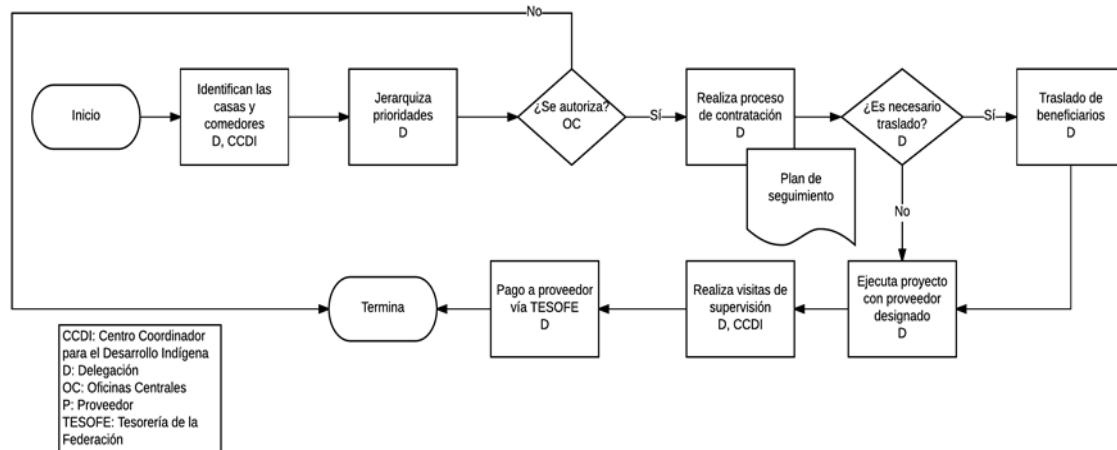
No

Inicio

Identifican las casas y comedores
D, CCDI

Jerarquiza prioridades
D

¿Se autoriza?
OC

Sí

Realiza proceso de contratación
D

Plan de seguimiento

¿Es necesario traslado?
D

Sí

Traslado de beneficiarios
D

No

Ejecuta proyecto con proveedor designado
D

Realiza visitas de supervisión
D, CCDI

Pago a proveedor vía TESOFE
D

Termina

CCDI: Centro Coordinador para el Desarrollo Indígena
D: Delegación
OC: Oficinas Centrales
P: Proveedor
TESOFE: Tesorería de la Federación